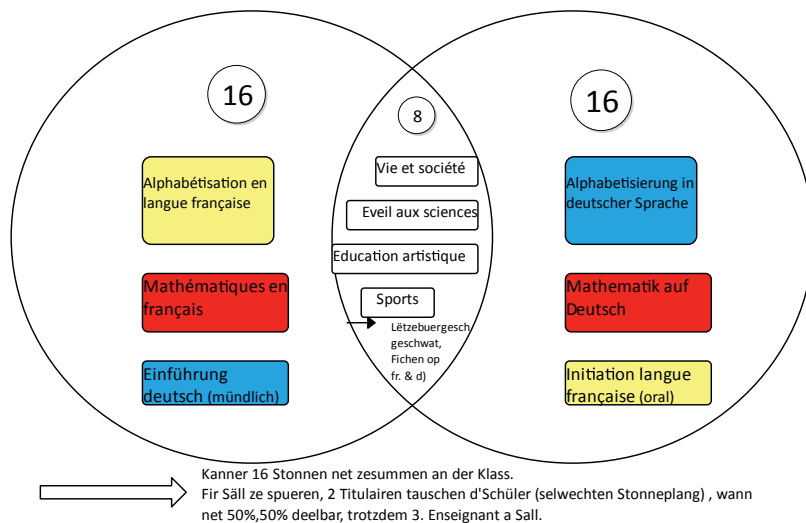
16

Alphabétisation en langue française

Mathématiques en français

Einführung deutsch (mündlich)

8

Vie et société

Eveil aux sciences

Education artistique

Sports

Lëtzebuergesch geschwat, Fichen op fr. & d)

16

Alphabetisierung in deutscher Sprache

Mathematik auf Deutsch

Initiation langue française (oral)

Kanner 16 Stonnen net zesummen an der Klass.
Fir Säll ze spueren, 2 Titulairen tauschen d'Schüler (selwechten Stonneplang) , wann net 50%,50% deelbar, trotzdem 3. Enseignant a Sall.